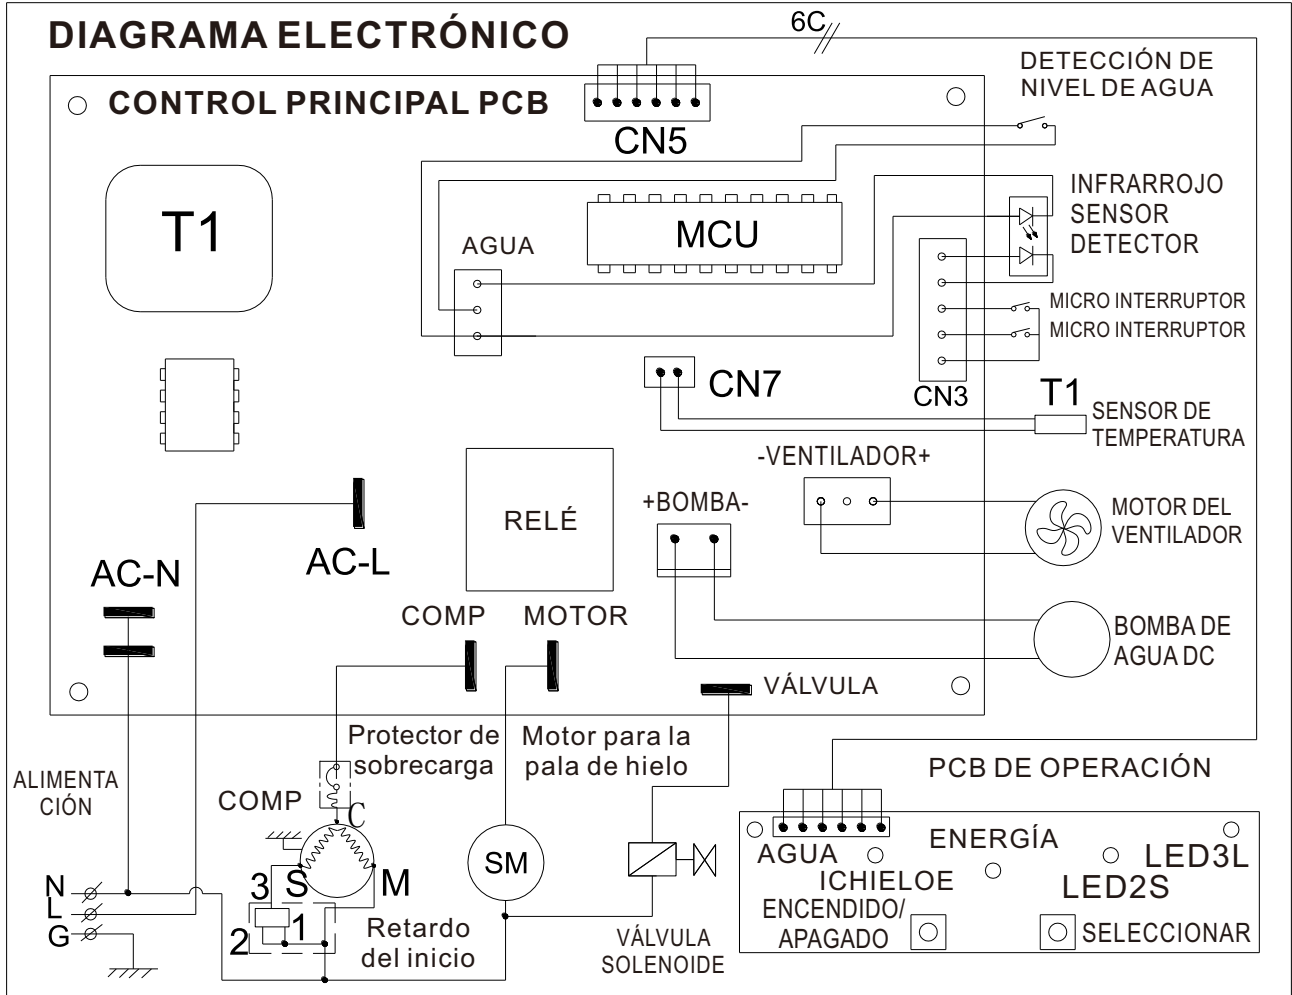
DIAGRAMA ELECTRÓNICO

6C

CONTROL PRINCIPAL PCB

CN5

DETECCIÓN DE NIVEL DE AGUA

T1

MCU

AGUA

INFRARROJO SENSOR DETECTOR

MICRO INTERRUPTOR
MICRO INTERRUPTOR

CN3

CN7

T1
SENSOR DE TEMPERATURA

RELÉ

-VENTILADOR+

+BOMBA-

MOTOR DEL VENTILADOR

AC-N

AC-L

COMP

MOTOR

BOMBA DE AGUA DC

VÁLVULA

Protector de sobrecarga

Motor para la pala de hielo

ALIMENTACIÓN

COMP

C

3 S

M

SM

2

1

Retardo del inicio

N
L
G

VÁLVULA SOLENOIDE

PCB DE OPERACIÓN

AGUA

ENERGÍA

LED3L

ICHIELOE

LED2S

ENCENDIDO/APAGADO

SELECCIONAR